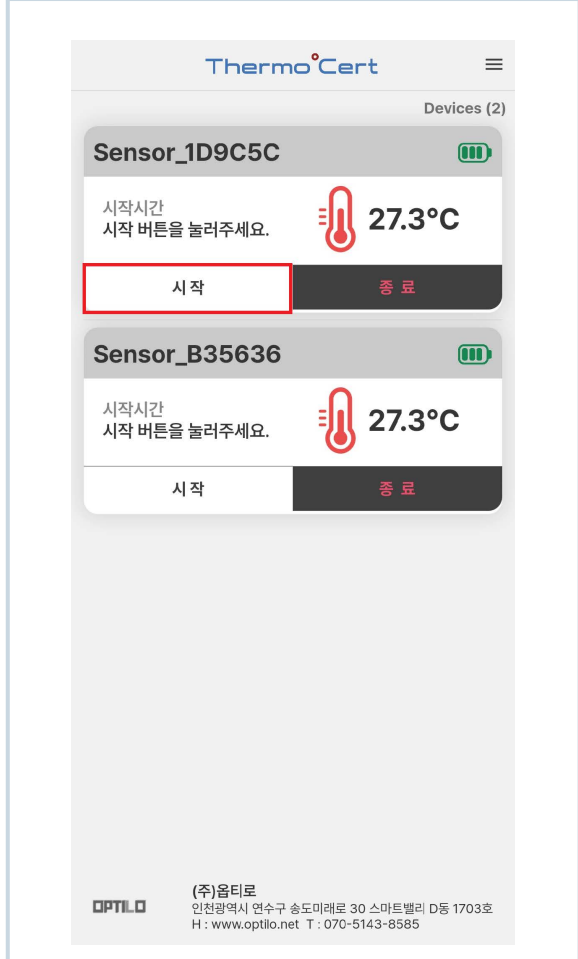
Thermo°Cert

Devices (2)

Sensor_1D9C5C

시작시간
시작 버튼을 눌러주세요.

27.3°C

시 작

종 료

Sensor_B35636

시작시간
시작 버튼을 눌러주세요.

27.3°C

시 작

종 료

OPTILO

(주)옵티로
인천광역시 연수구 송도미래로 30 스마트밸리 D동 1703호
H : www.optilo.net T : 070-5143-8585